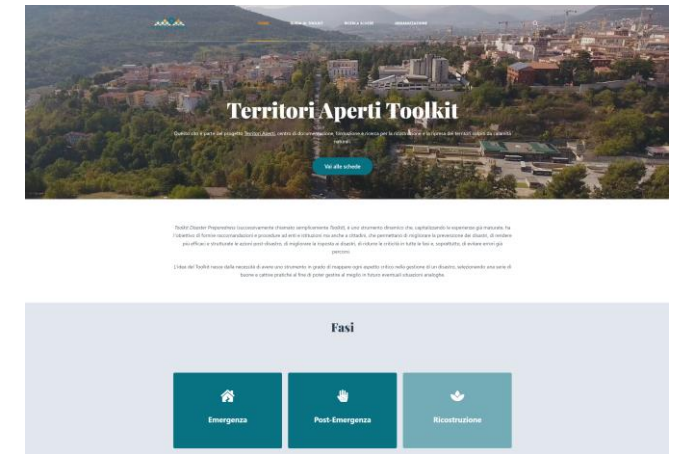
HOME | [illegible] | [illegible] | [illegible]

Territori Aperti Toolkit

Questo sito è parte del progetto Territori Aperti, centro di documentazione, formazione e ricerca per la ricostruzione e lo sviluppo dei territori colpiti da calamità naturali.

Vai alle schede

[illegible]

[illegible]

Fasi

Emergenza

Post-Emergenza

Ricostruzione